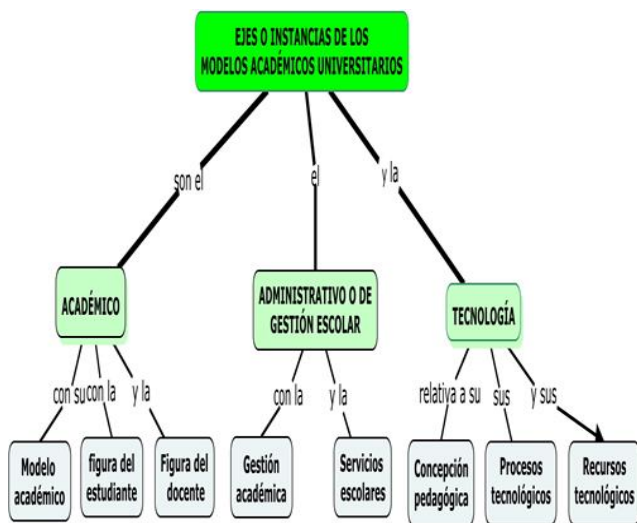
EJES O INSTANCIAS DE LOS MODELOS ACADÉMICOS UNIVERSITARIOS

son el

el

y la

ACADÉMICO

ADMINISTRATIVO O DE GESTIÓN ESCOLAR

TECNOLOGÍA

con su

con la

y la

Modelo académico

figura del estudiante

Figura del docente

con la

y la

Gestión académica

Servicios escolares

relativa a su

sus

y sus

Concepción pedagógica

Procesos tecnológicos

Recursos tecnológicos